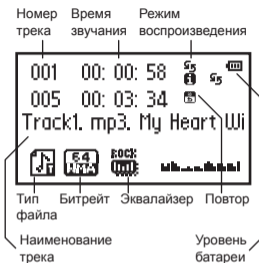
Номер трека

Время звучания

Режим воспроизведения

001 00: 00: 58

005 00: 03: 34

Track1. mp3. My Heart Wi

64 kbps

ROCK

Тип файла

Битрейт

Эквалайзер

Повтор

Наименование трека

Уровень батареи